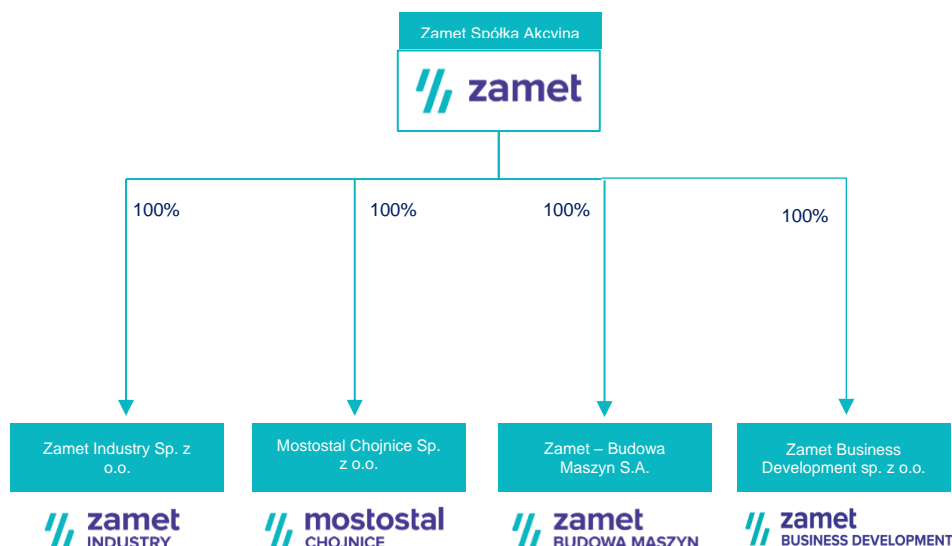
Zamet Spółka Akcyjna

zamet

100%

100%

100%

100%

Zamet Industry Sp. z o.o.

Mostostal Chojnice Sp. z o.o.

Zamet – Budowa Maszyn S.A.

Zamet Business Development sp. z o.o.

zamet INDUSTRY

mostostal CHOJNICE

zamet BUDOWA MASZYN

zamet BUSINESS DEVELOPMENT